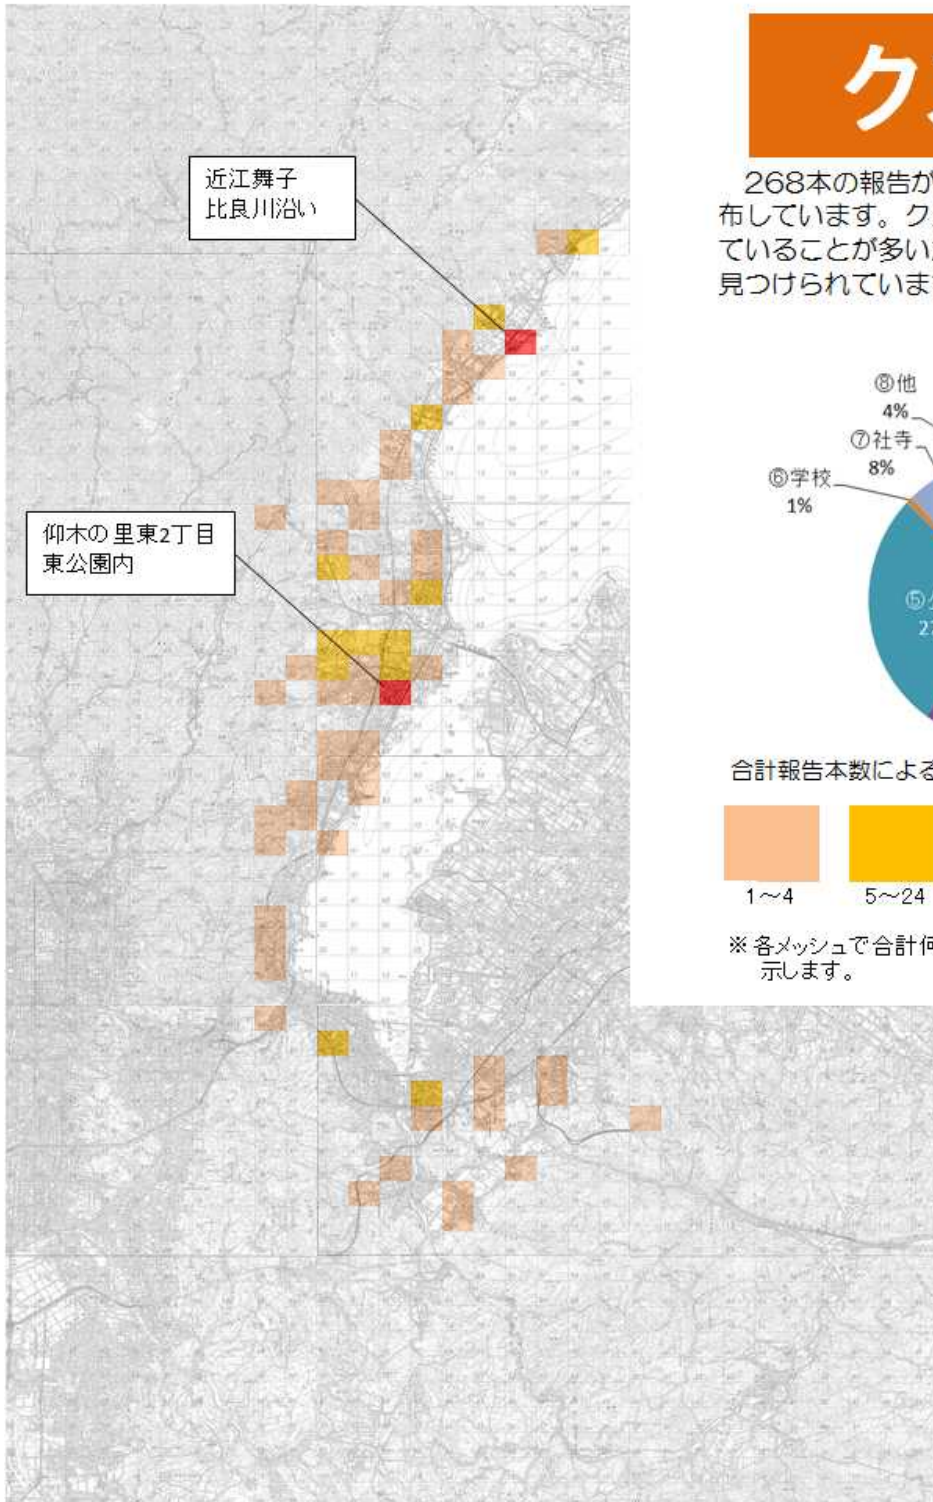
近江舞子
比良川沿い

仰木の里東2丁目
東公園内

ク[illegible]

268本の報告が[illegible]布しています。ク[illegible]ていることが多い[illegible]見つけられていま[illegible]

⑧他
4%
⑦社寺
8%
⑥学校
1%
⑤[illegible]
2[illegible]

合計報告本数による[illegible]

1～4
5～24

※各メッシュで合計何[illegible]
示します。